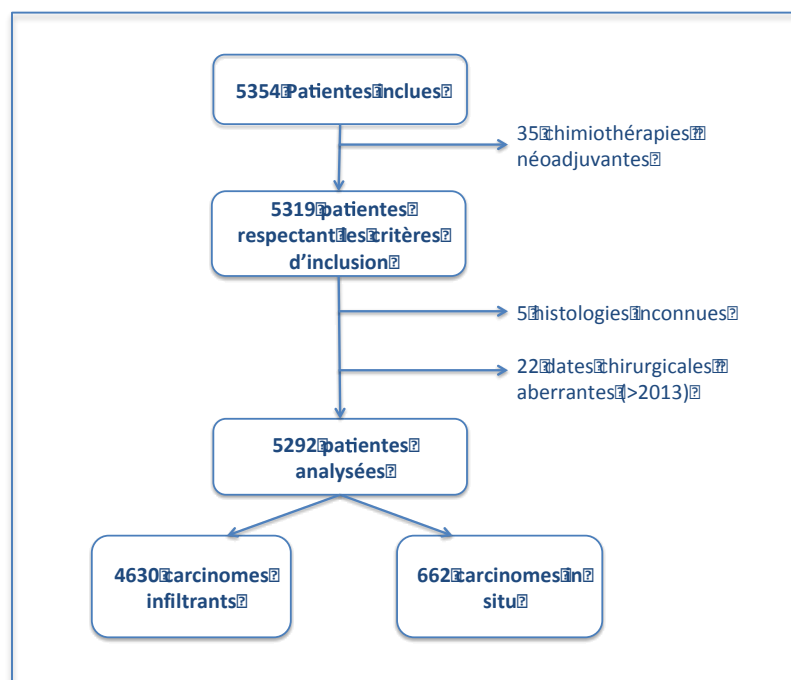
5354 Patientes incluses

35 chimiothérapies néoadjuvantes

5319 patientes respectant les critères d'inclusion

5 histologies inconnues

22 dates chirurgicales aberrantes (>2013)

5292 patientes analysées

4630 carcinomes infiltrants

662 carcinomes in situ